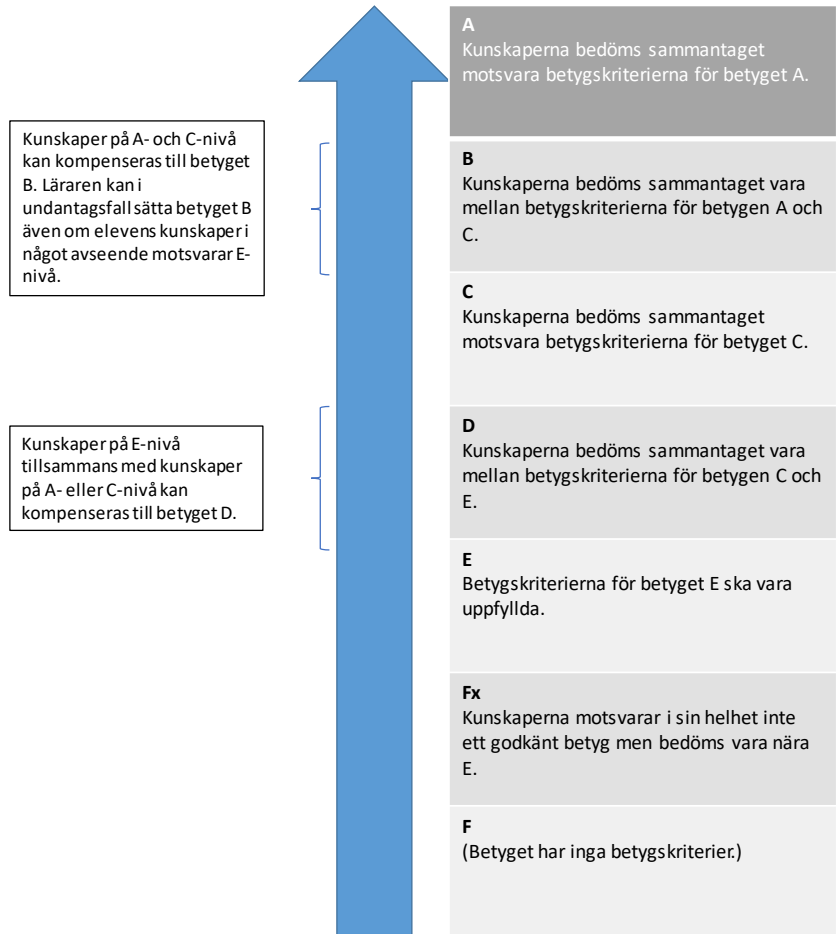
Kunskaper på A- och C-nivå kan kompenseras till betyget B. Läraren kan i undantagsfall sätta betyget B även om elevens kunskaper i något avseende motsvarar E-nivå.

Kunskaper på E-nivå tillsammans med kunskaper på A- eller C-nivå kan kompenseras till betyget D.

A
Kunskaperna bedöms sammantaget motsvara betygskriterierna för betyget A.

B
Kunskaperna bedöms sammantaget vara mellan betygskriterierna för betygen A och C.

C
Kunskaperna bedöms sammantaget motsvara betygskriterierna för betyget C.

D
Kunskaperna bedöms sammantaget vara mellan betygskriterierna för betygen C och E.

E
Betygskriterierna för betyget E ska vara uppfyllda.

Fx
Kunskaperna motsvarar i sin helhet inte ett godkänt betyg men bedöms vara nära E.

F
(Betyget har inga betygskriterier.)